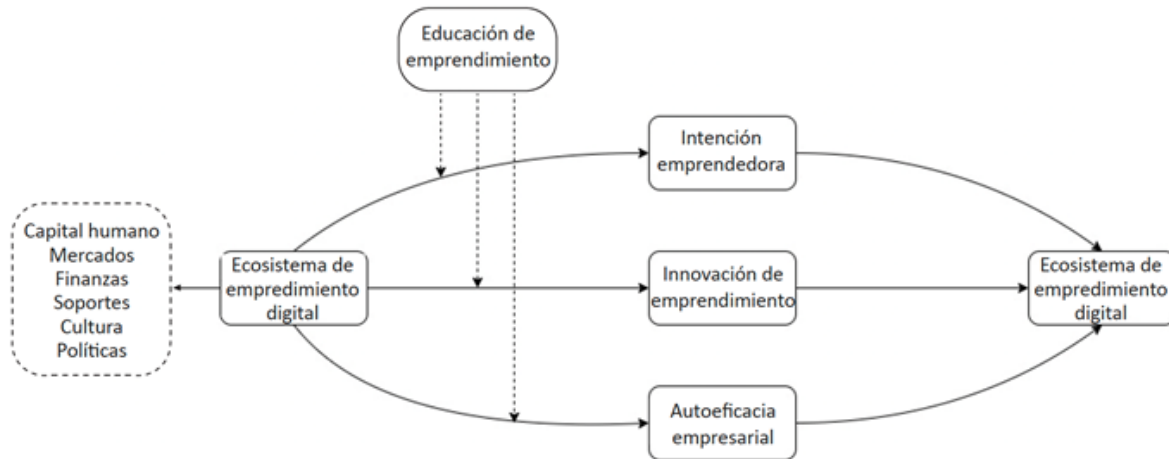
Educación de emprendimiento

Intención emprendedora

Capital humano
Mercados
Finanzas
Soportes
Cultura
Políticas

Ecosistema de empredimiento digital

Innovación de emprendimiento

Ecosistema de empredimiento digital

Autoeficacia empresarial